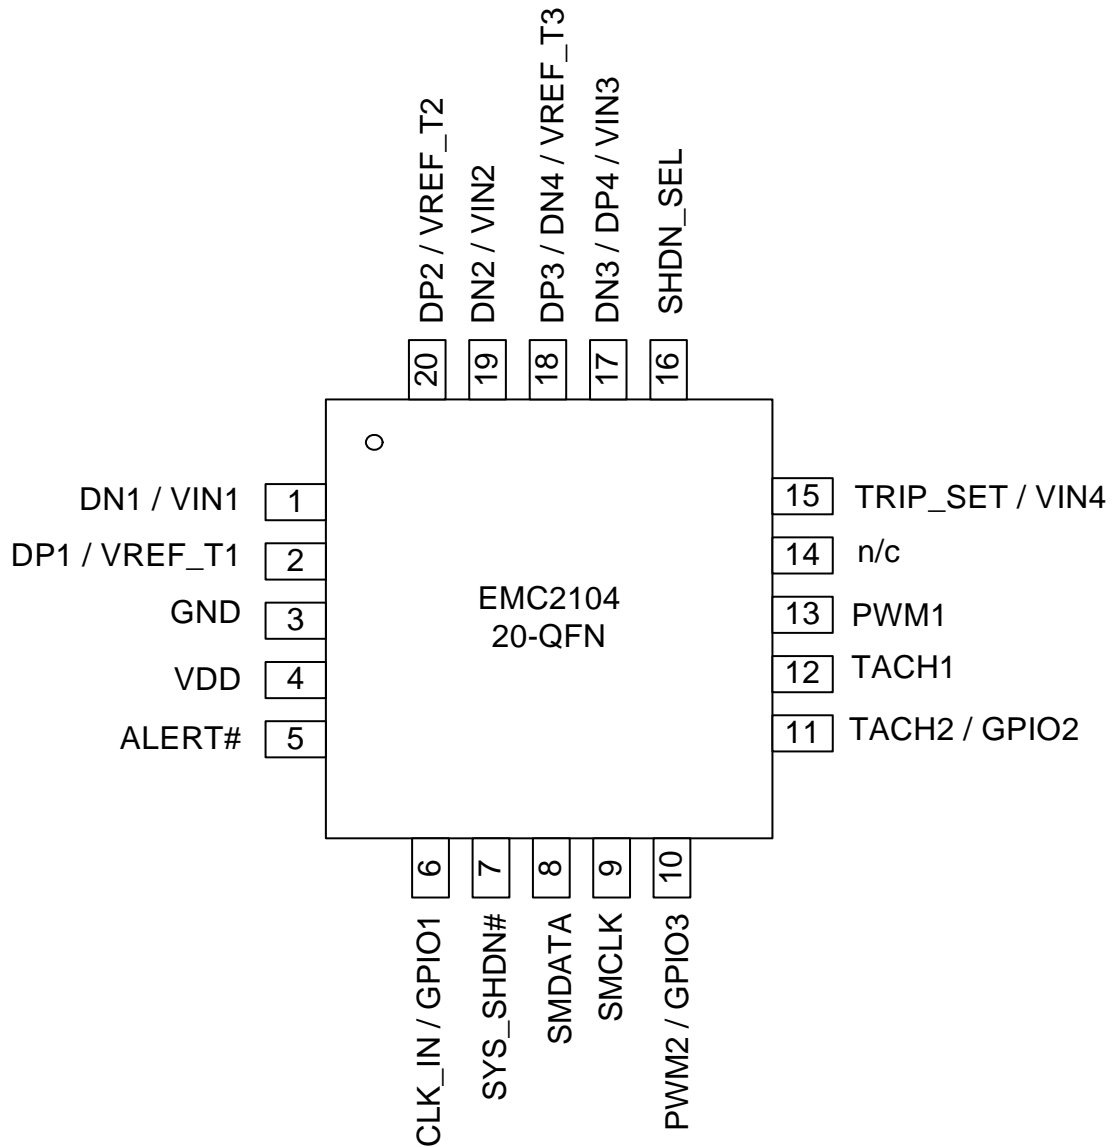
DP2 / VREF_T2
DN2 / VIN2
DP3 / DN4 / VREF_T3
DN3 / DP4 / VIN3
SHDN_SEL

20
19
18
17
16

DN1 / VIN1 1
DP1 / VREF_T1 2
GND 3
VDD 4
ALERT# 5

EMC2104
20-QFN

15 TRIP_SET / VIN4
14 n/c
13 PWM1
12 TACH1
11 TACH2 / GPIO2

6
7
8
9
10

CLK_IN / GPIO1
SYS_SHDN#
SMDATA
SMCLK
PWM2 / GPIO3